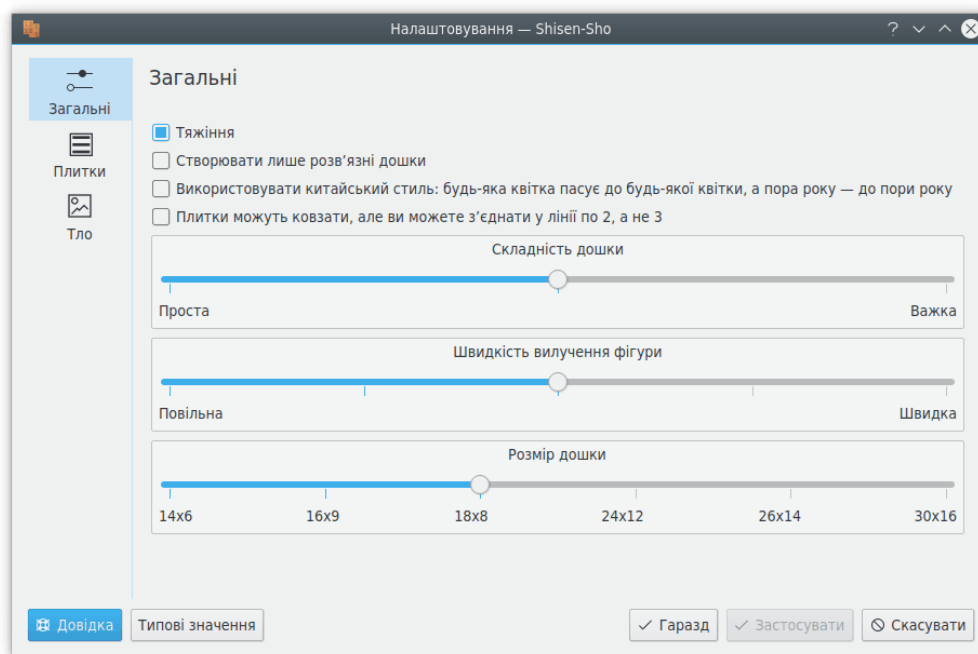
Налаштовування — Shisen-Sho

Загальні

Плитки

Тло

Загальні

Тяжіння

Створювати лише розв’язні дошки

Використовувати китайський стиль: будь-яка квітка пасує до будь-якої квітки, а пора року — до пори року

Плитки можуть ковзати, але ви можете з’єднати у лінії по 2, а не 3

Складність дошки

Проста

Важка

Швидкість вилучення фігури

Повільна

Швидка

Розмір дошки

14x6

16x9

18x8

24x12

26x14

30x16

Довідка

Типові значення

Гаразд

Застосувати

Скасувати